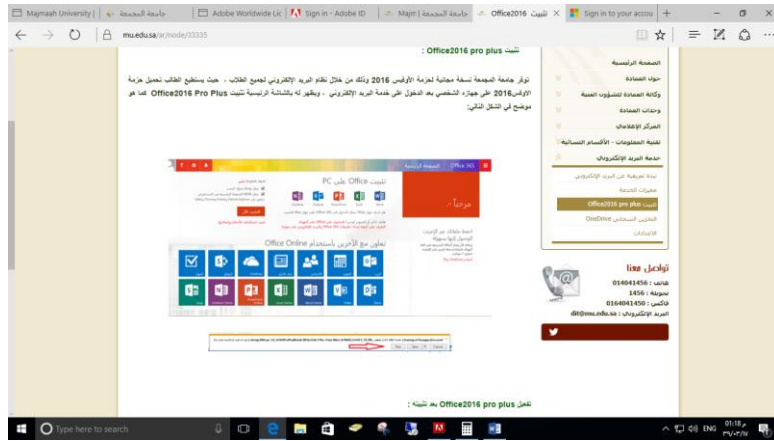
Majmaah University | جامعة المجمعة | Adobe Worldwide Lic | Sign in - Adobe ID | Majm | جامعة المجمعة | تثبيت Office2016 | Sign in to your accou

mu.edu.sa/ar/node/33335

تثبيت Office2016 pro plus :

توفر جامعة المجمعة نسخة مجانية لحزمة الأوفيس 2016 وذلك من خلال نظام البريد الإلكتروني لجميع الطلاب ، حيث يستطيع الطالب تحميل حزمة الأوفيس2016 على جهازه الشخصي بعد الدخول على خدمة البريد الإلكتروني ، ويظهر له بالشاشة الرئيسية تثبيت Office2016 Pro Plus كما هو موضح في الشكل التالي:

الصفحة الرئيسية
حول العمادة
وكالة العمادة للشؤون الفنية
وحدات العمادة
المركز الإعلامي
تقنية المعلومات - الأقسام النسائية
خدمة البريد الإلكتروني
نبذة تعريفية عن البريد الإلكتروني
مميزات الخدمة
تثبيت Office2016 pro plus
التخزين السحابي OneDrive
الإعدادات

Office 365 الصفحة الرئيسية
مرحباً
تثبيت Office على PC
تثبيت الآن
تعاون مع الآخرين باستخدام Office Online

تواصل معنا
هاتف : 014041456
تحويلة : 1456
فاكس : 0164041450
البريد الإلكتروني : dit@mu.edu.sa

Run Save Cancel

تفعيل Office2016 pro plus بعد تثبيته :

Type here to search
ENG 01:18 م